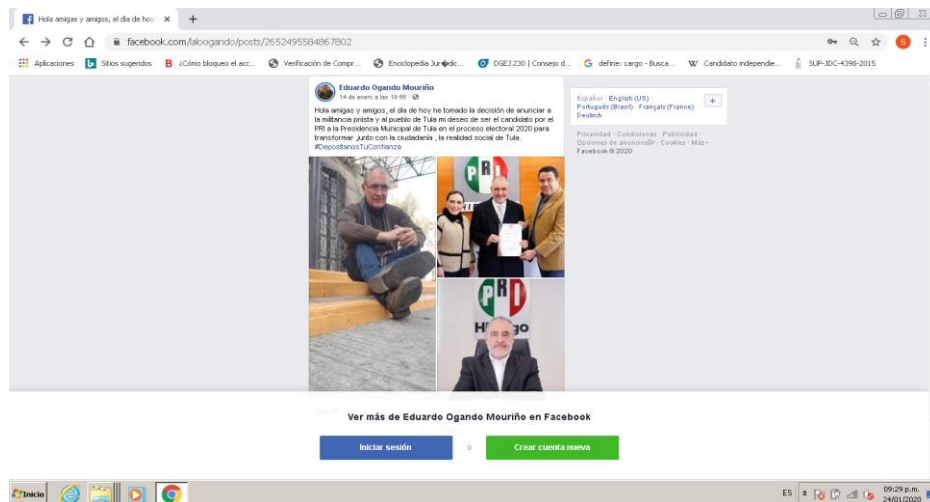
Hola amigos y amigos, el día de hoy ×

facebook.com/laloogando/posts/2652495584867802

Aplicaciones Sitios sugeridos ¿Cómo bloqueo el acc... Verificación de Compr... Enciclopedia Jur�dic... DGEJ 230 | Consejo d... define: cargo - Busca... Candidato independie... SUP-JDC-4398-2015

Eduardo Ogando Mouriño
14 de enero a las 18:55 ·

Hola amigas y amigos, el día de hoy he tomado la decisión de anunciar a la militancia priista y al pueblo de Tula mi deseo de ser el candidato por el PRI a la Presidencia Municipal de Tula en el proceso electoral 2020 para transformar ,junto con la ciudadanía , la realidad social de Tula. #DepositanosTuConfianza

PRI

PRI
Hidalgo

Español · English (US) · Português (Brasil) · Français (France) · Deutsch

+

Privacidad · Condiciones · Publicidad · Opciones de anuncios · Cookies · Más · Facebook © 2020

Ver más de Eduardo Ogando Mouriño en Facebook

Iniciar sesión

o

Crear cuenta nueva

Inicio

ES

09:29 p.m.
24/01/2020